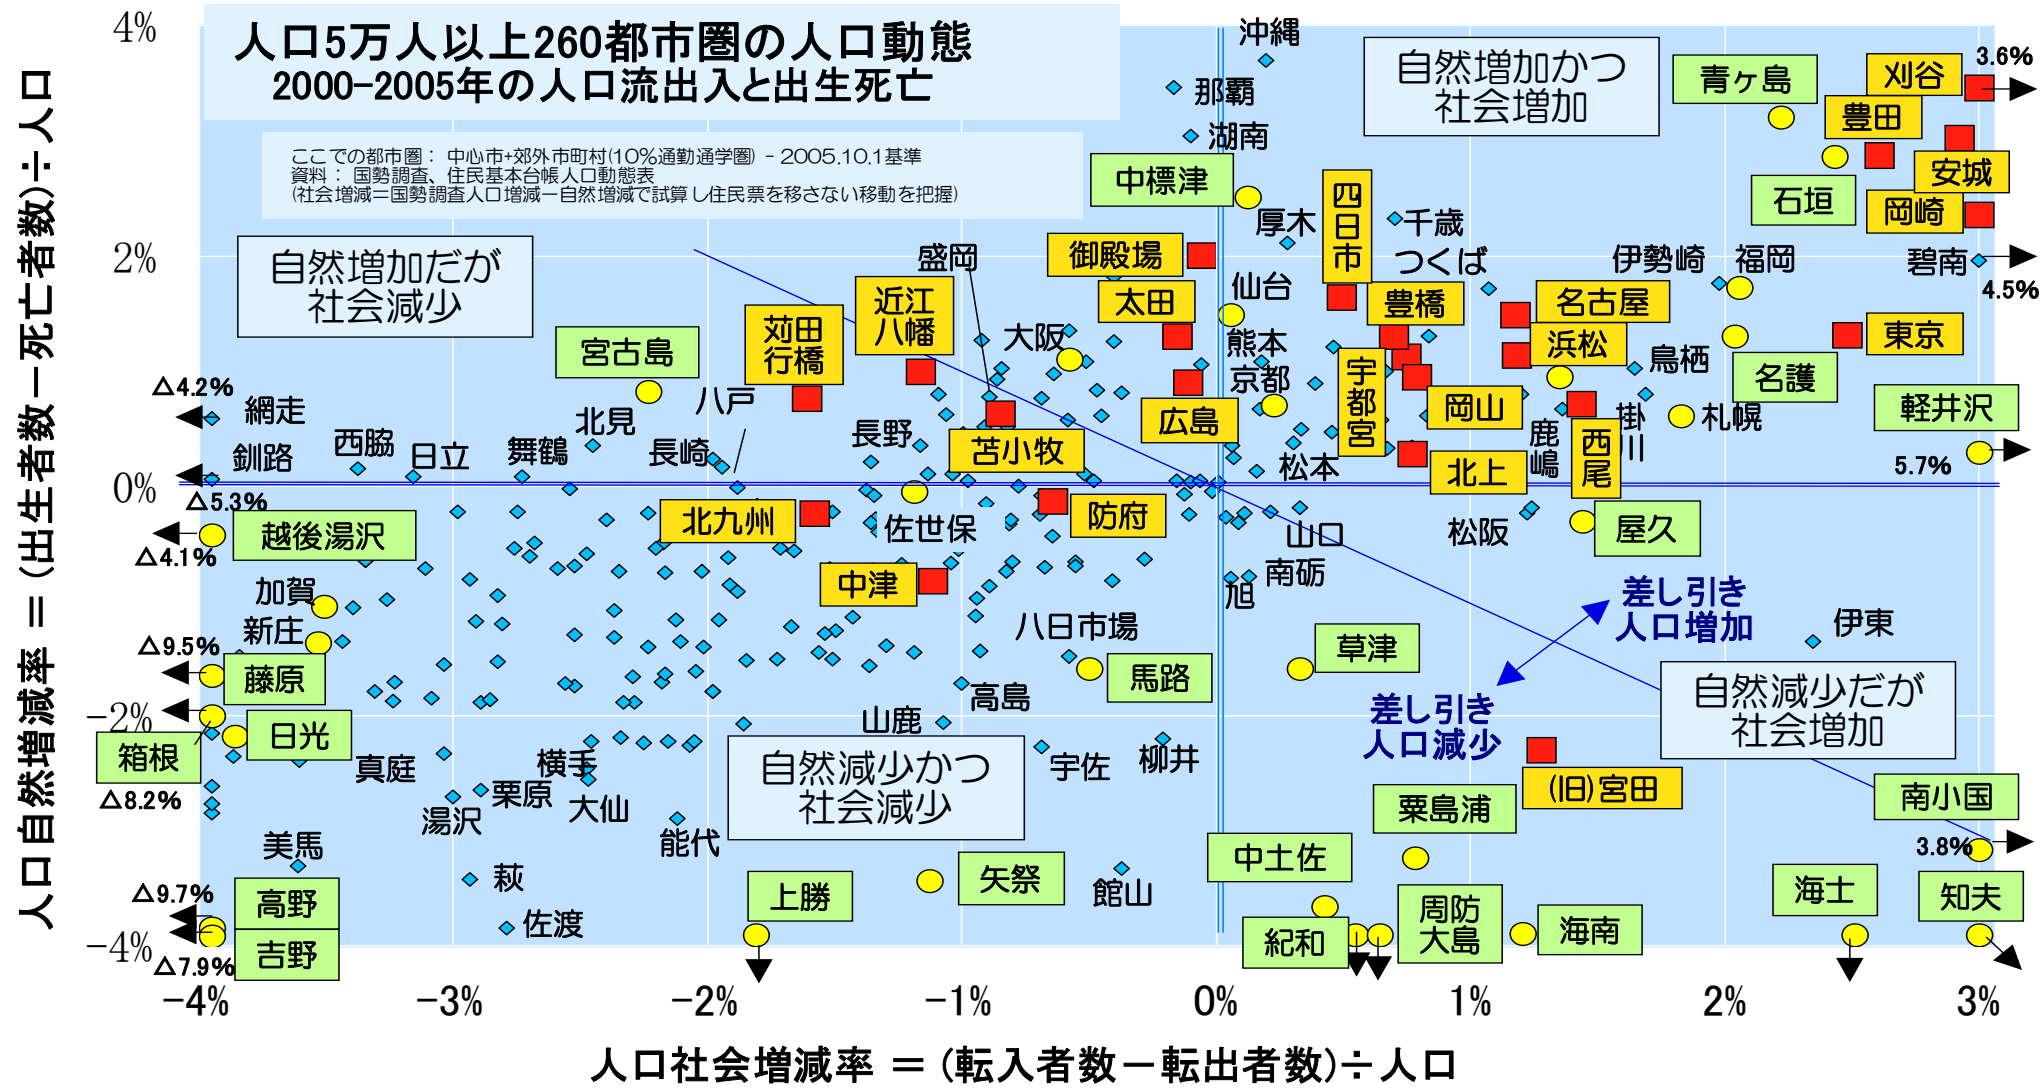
人口5万人以上260都市圏の人口動態
2000-2005年の人口流出入と出生死亡

ここでの都市圏： 中心市+郊外市町村(10%通勤通学圏) - 2005.10.1基準
資料： 国勢調査、住民基本台帳人口動態表
(社会増減=国勢調査人口増減ー自然増減で試算し住民票を移さない移動を把握)

自然増加かつ社会増加

自然増加だが社会減少

自然減少かつ社会減少

自然減少だが社会増加

差し引き人口増加

差し引き人口減少

4%
2%
0%
−2%
−4%

−4%
−3%
−2%
−1%
0%
1%
2%
3%

人口自然増減率 ＝（出生者数ー死亡者数）÷人口

人口社会増減率 ＝（転入者数ー転出者数）÷人口

沖縄
那覇
湖南
中標津
厚木
四日市
千歳
つくば
伊勢崎
福岡
碧南
青ヶ島
刈谷
豊田
安城
石垣
岡崎
3.6%
4.5%
盛岡
御殿場
仙台
太田
豊橋
名古屋
浜松
東京
鳥栖
名護
札幌
軽井沢
5.7%
近江八幡
苅田行橋
大阪
熊本
京都
宇都宮
岡山
掛川
鹿嶋
西尾
北上
松本
宮古島
八戸
北見
長崎
長野
苫小牧
広島
網走
釧路
西脇
日立
舞鶴
△4.2%
△5.3%
△4.1%
越後湯沢
北九州
佐世保
防府
山口
松阪
屋久
南砺
旭
中津
加賀
新庄
△9.5%
藤原
日光
箱根
△8.2%
八日市場
草津
伊東
馬路
高島
山鹿
真庭
横手
栗原
大仙
湯沢
宇佐
柳井
(旧)宮田
南小国
粟島浦
美馬
能代
萩
佐渡
館山
中土佐
3.8%
海士
知夫
△9.7%
高野
吉野
△7.9%
上勝
矢祭
紀和
周防大島
海南